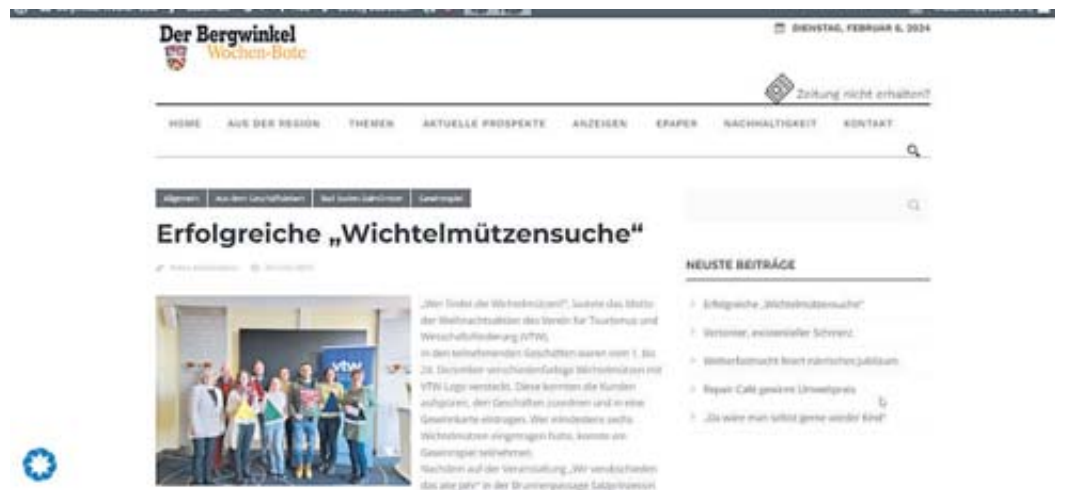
Der Bergwinkel
Wochen-Bote

DIENSTAG, FEBRUAR 6, 2024

Zeitung nicht erhalten?

HOME AUS DER REGION THEMEN AKTUELLE PROSPEKTE ANZEIGEN EPAPER NACHHALTIGKEIT KONTAKT

Allgemein | Aus den Geschäftsleben | Bad Soden-Salmünster | Gewinnspiel

Erfolgreiche „Wichtelmützensuche“

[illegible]

„Wer findet die Wichtelmützen?“, lautete das Motto der Weihnachtsaktion des Verein für Tourismus und Wirtschaftsförderung (VTW). In den teilnehmenden Geschäften waren vom 1. bis 24. Dezember verschiedenfarbige Wichtelmützen mit VTW Logo versteckt. Diese konnten die Kunden aufspüren, den Geschäften zuordnen und in eine Gewinnkarte eintragen. Wer mindestens sechs Wichtelmützen eingetragen hatte, konnte am Gewinnspiel teilnehmen. Nachdem auf der Veranstaltung „Wir verabschieden das alte Jahr“ in der Brunnenpassage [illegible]

vtw

NEUSTE BEITRÄGE

Erfolgreiche „Wichtelmützensuche“

Vertonter, existenzieller Schmerz

Weiherfastnacht feiert närrisches Jubiläum

Repair Café gewinnt Umweltpreis

„Da wäre man selbst gerne wieder Kind“